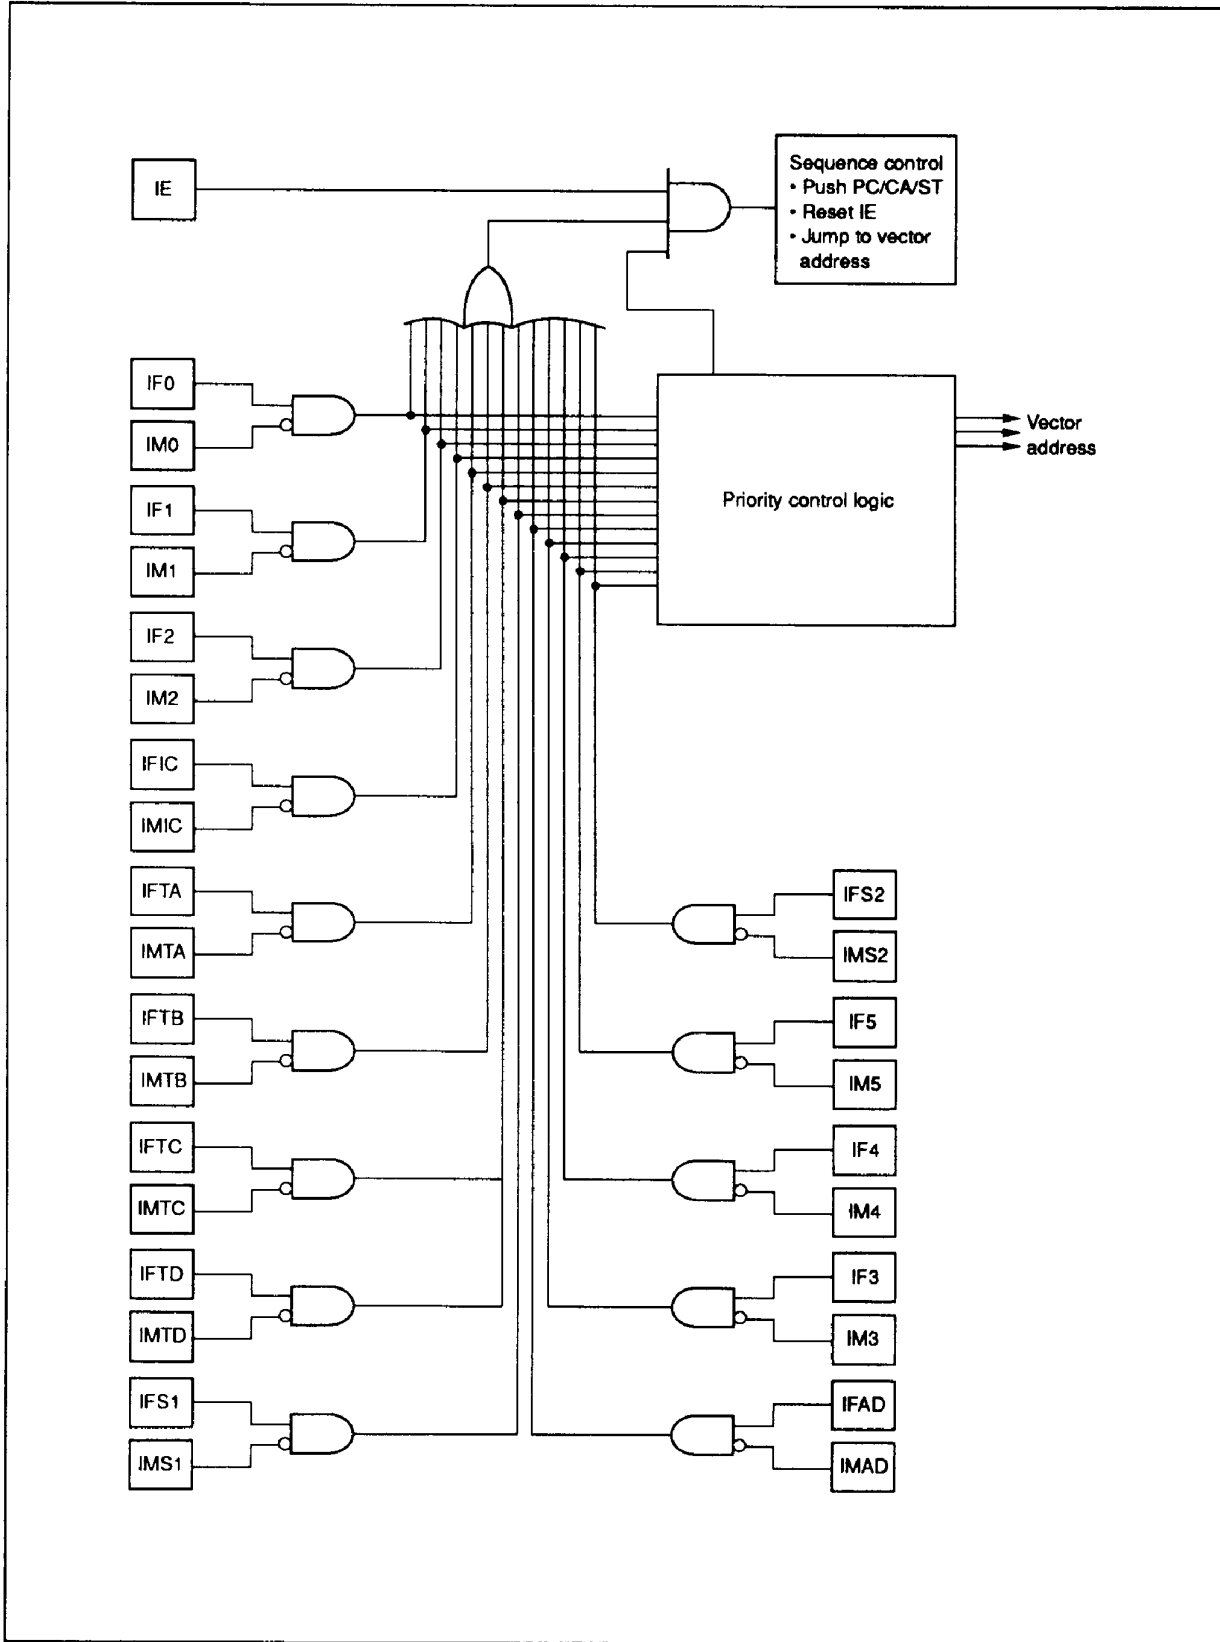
IE

Sequence control
• Push PC/CA/ST
• Reset IE
• Jump to vector address

IF0
IM0
IF1
IM1
IF2
IM2
IFIC
IMIC
IFTA
IMTA
IFTB
IMTB
IFTC
IMTC
IFTD
IMTD
IFS1
IMS1

Priority control logic

Vector address

IFS2
IMS2
IF5
IM5
IF4
IM4
IF3
IM3
IFAD
IMAD